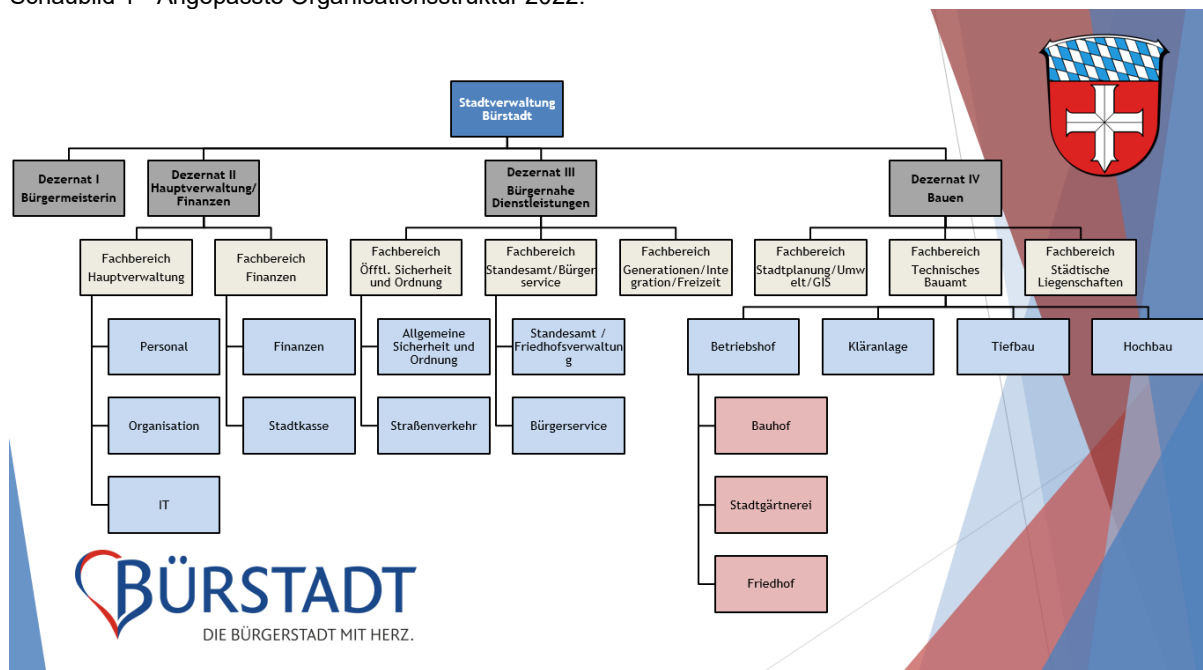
Schaubild 1 - Angepasste Organisationsstruktur 2022:

Stadtverwaltung Bürstadt

Dezernat I Bürgermeisterin

Dezernat II Hauptverwaltung/ Finanzen

Dezernat III Bürgernahe Dienstleistungen

Dezernat IV Bauen

Fachbereich Hauptverwaltung

Fachbereich Finanzen

Fachbereich Öfftl. Sicherheit und Ordnung

Fachbereich Standesamt/Bürgerservice

Fachbereich Generationen/Integration/Freizeit

Fachbereich Stadtplanung/Umwelt/GIS

Fachbereich Technisches Bauamt

Fachbereich Städtische Liegenschaften

Personal

Organisation

IT

Finanzen

Stadtkasse

Allgemeine Sicherheit und Ordnung

Straßenverkehr

Standesamt / Friedhofsverwaltung

Bürgerservice

Betriebshof

Kläranlage

Tiefbau

Hochbau

Bauhof

Stadtgärtnerei

Friedhof

BÜRSTADT
DIE BÜRGERSTADT MIT HERZ.